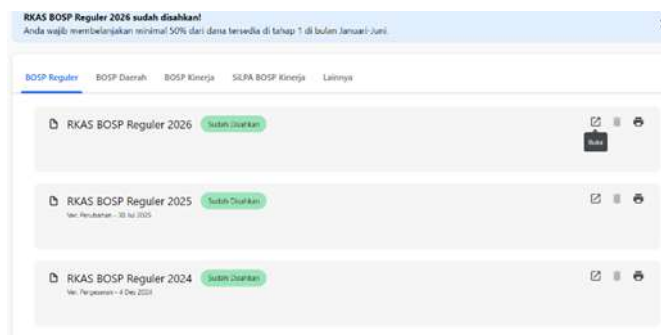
RKAS BOSP Reguler 2026 sudah disahkan!
Anda wajib membelanjakan minimal 50% dari dana tersedia di tahap 1 di bulan Januari-Juni.

BOSP Reguler BOSP Daerah BOSP Kinerja SiLPA BOSP Kinerja Lainnya

RKAS BOSP Reguler 2026 Sudah Disahkan

Buka

RKAS BOSP Reguler 2025 Sudah Disahkan
Ver. Perubahan - 30 Jul 2025

RKAS BOSP Reguler 2024 Sudah Disahkan
Ver. Pergeseran - 4 Des 2024